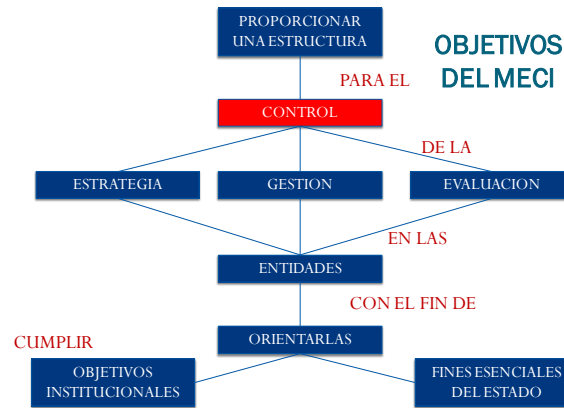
PROPORCIONAR UNA ESTRUCTURA

OBJETIVOS DEL MECI

PARA EL

CONTROL

DE LA

ESTRATEGIA

GESTION

EVALUACION

EN LAS

ENTIDADES

CON EL FIN DE

ORIENTARLAS

CUMPLIR

OBJETIVOS INSTITUCIONALES

FINES ESENCIALES DEL ESTADO